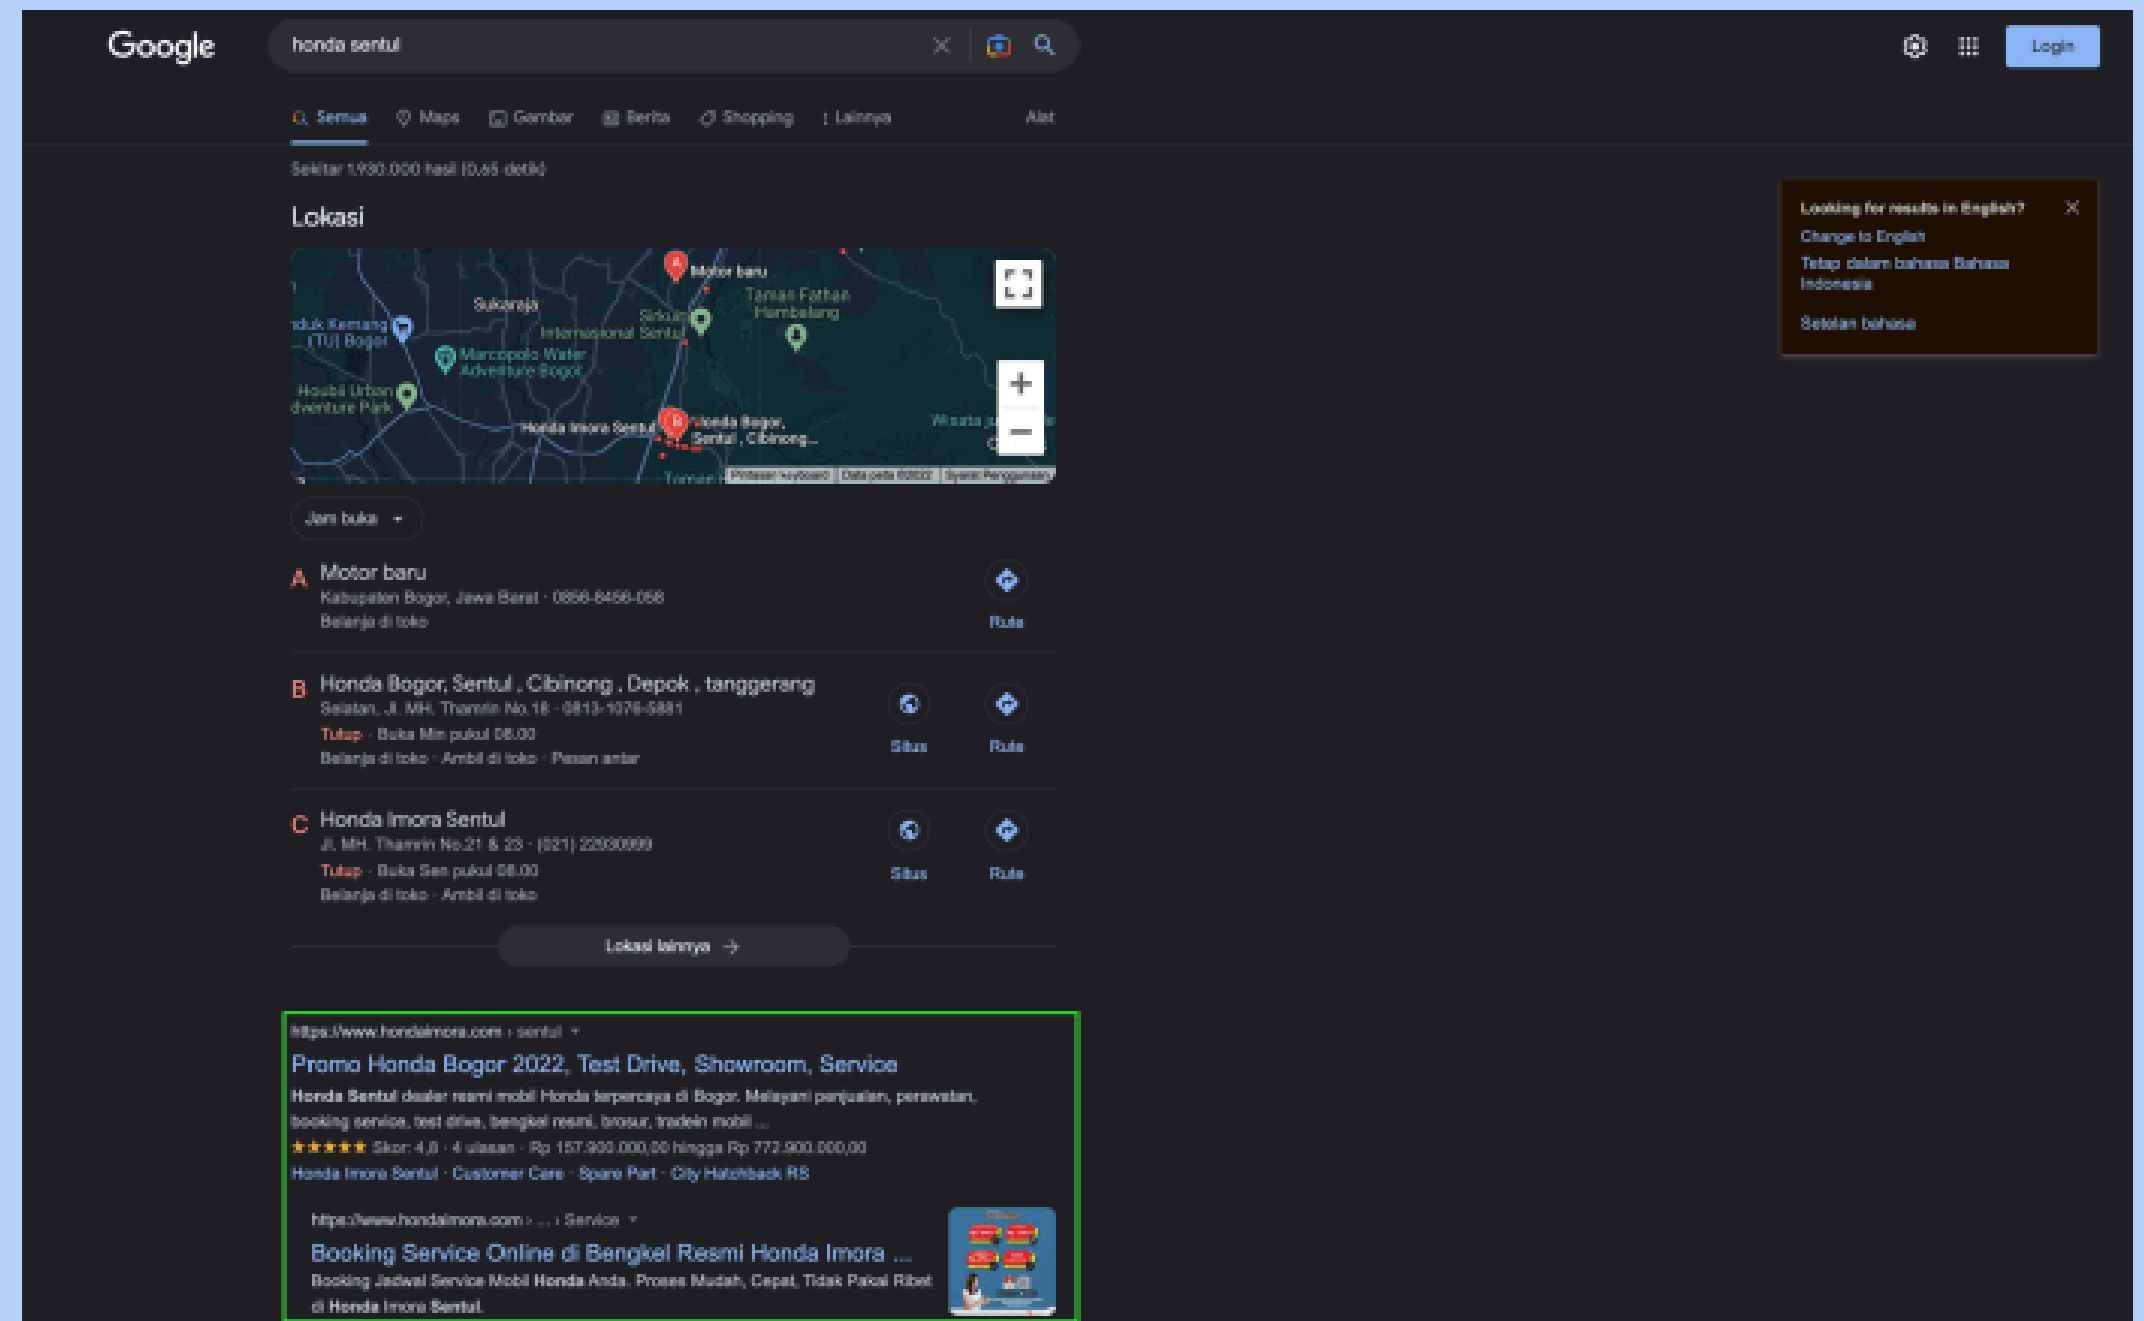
Google

honda sentul

Login

Semua Maps Gambar Berita Shopping Lainnya Alat

Sekitar 1.930.000 hasil (0,65 detik)

Lokasi

Motor baru
Sukaraja
Taman Fathan Hambalang
Sirkuit Internasional Sentul
Induk Kemang (TU) Bogor
Marcopolo Water Adventure Bogor
Houbii Urban Adventure Park
Honda Imora Sentul
Honda Bogor, Sentul , Cibinong...
Wisata
Pintasan keyboard Data peta ©2022 Syarat Penggunaan

Jam buka

A Motor baru
Kabupaten Bogor, Jawa Barat · 0856-8456-058
Belanja di toko
Rute

B Honda Bogor, Sentul , Cibinong , Depok , tanggerang
Selatan, Jl. MH. Thamrin No.18 · 0813-1076-5881
Tutup · Buka Min pukul 08.00
Belanja di toko · Ambil di toko · Pesan antar
Situs Rute

C Honda Imora Sentul
Jl. MH. Thamrin No.21 & 23 · (021) 22030999
Tutup · Buka Sen pukul 08.00
Belanja di toko · Ambil di toko
Situs Rute

Lokasi lainnya →

https://www.hondaimora.com › sentul
Promo Honda Bogor 2022, Test Drive, Showroom, Service
Honda Sentul dealer resmi mobil Honda terpercaya di Bogor. Melayani penjualan, perawatan, booking service, test drive, bengkel resmi, brosur, tradein mobil ...
★★★★★ Skor: 4,8 · 4 ulasan · Rp 157.900.000,00 hingga Rp 772.900.000,00
Honda Imora Sentul · Customer Care · Spare Part · City Hatchback RS

https://www.hondaimora.com › ... › Service
Booking Service Online di Bengkel Resmi Honda Imora ...
Booking Jadwal Service Mobil Honda Anda. Proses Mudah, Cepat, Tidak Pakai Ribet di Honda Imora Sentul.

Looking for results in English?
Change to English
Tetap dalam bahasa Bahasa Indonesia
Setelan bahasa